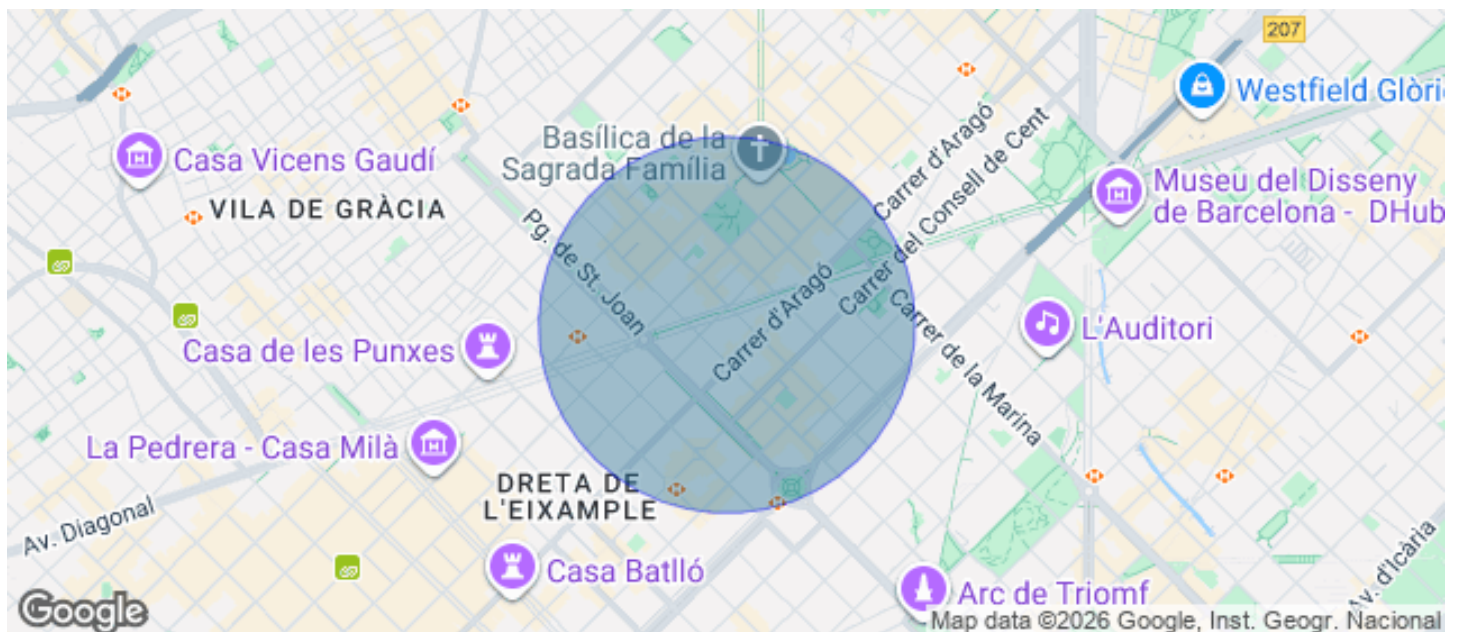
207

Westfield Glòri

Basílica de la Sagrada Família

Casa Vicens Gaudí

VILA DE GRÀCIA

Carrer d'Aragó

Carrer del Consell de Cent

Museu del Disseny de Barcelona - DHub

Pg. de St. Joan

Carrer d'Aragó

Carrer del Consell de Cent

Carrer de la Marina

L'Auditori

Casa de les Punxes

La Pedrera - Casa Milà

DRETA DE L'EIXAMPLE

Av. Diagonal

Casa Batlló

Arc de Triomf

Av. d'Icària

Google

Map data ©2026 Google, Inst. Geogr. Nacional